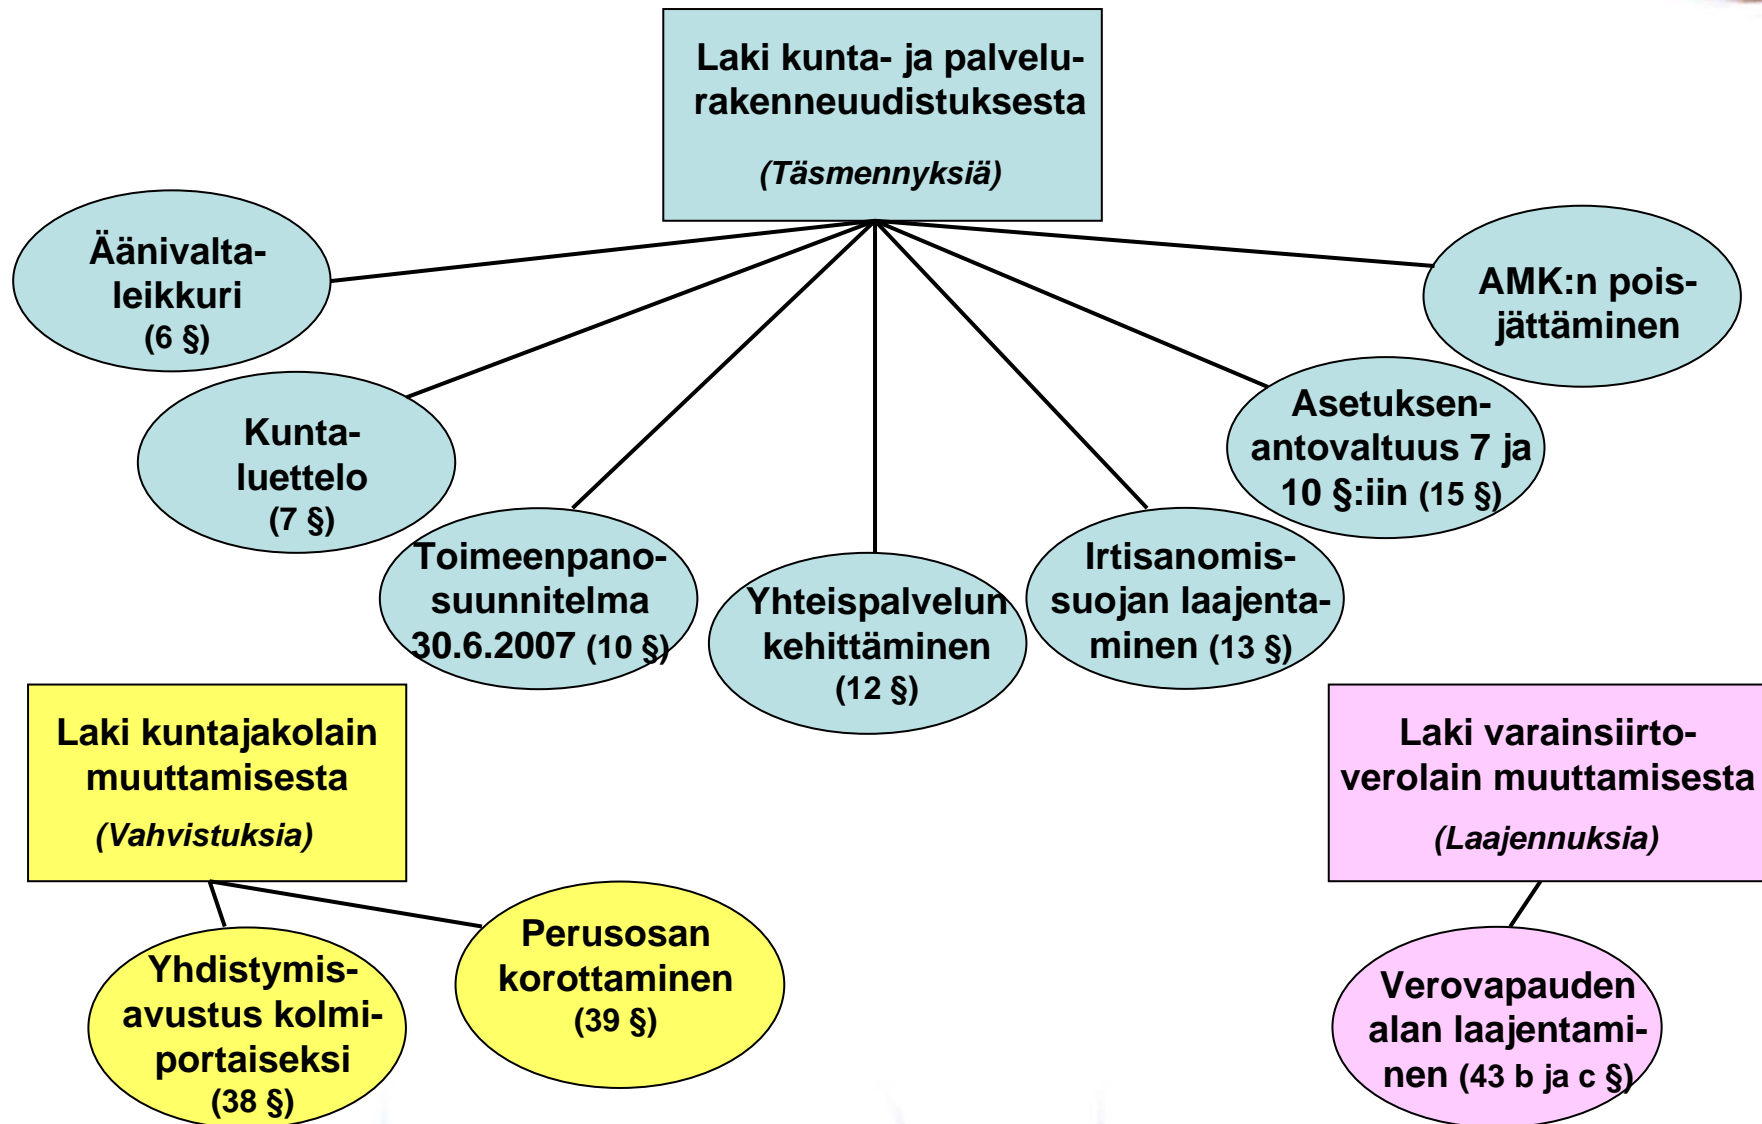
Laki kunta- ja palvelurakenneuudistuksesta

(Täsmennyksiä)

Äänivaltaleikkuri (6 §)

AMK:n poisjättäminen

Kuntaluettelo (7 §)

Asetuksenantovaltuus 7 ja 10 §:iin (15 §)

Toimeenpanosuunnitelma 30.6.2007 (10 §)

Yhteispalvelun kehittäminen (12 §)

Irtisanomissuojan laajentaminen (13 §)

Laki kuntajakolain muuttamisesta

(Vahvistuksia)

Laki varainsiirtoverolain muuttamisesta

(Laajennuksia)

Perusosan korottaminen (39 §)

Yhdistymisavustus kolmiportaiseksi (38 §)

Verovapauden alan laajentaminen (43 b ja c §)